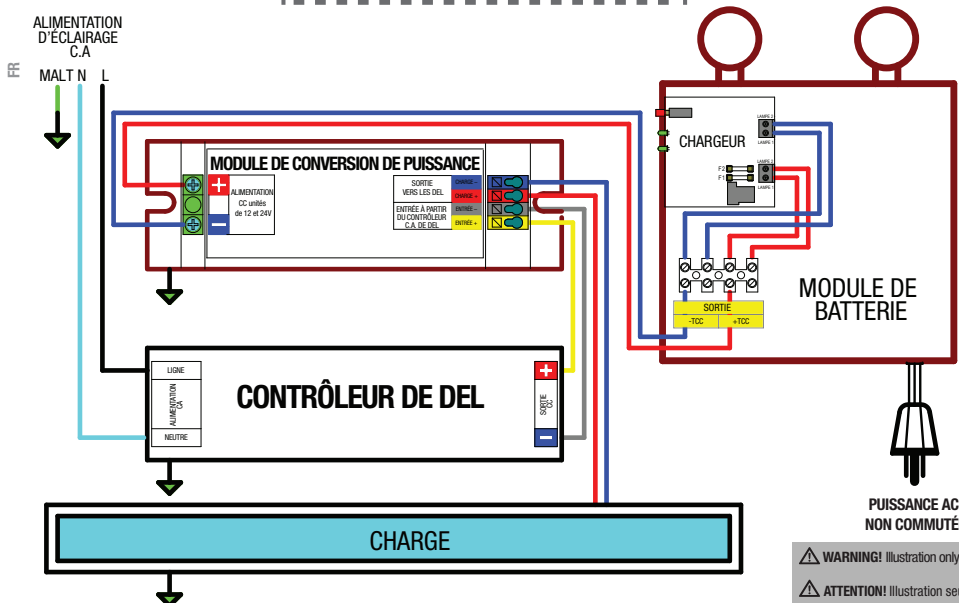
ALIMENTATION D'ÉCLAIRAGE C.A

FR

MALT N L

MODULE DE CONVERSION DE PUISSANCE

ALIMENTATION CC unités de 12 et 24V

SORTIE VERS LES DEL

CHARGE –

CHARGE +

ENTRÉE À PARTIR DU CONTRÔLEUR C.A. DE DEL

ENTRÉE –

ENTRÉE +

CHARGEUR

LAMPE 2

LAMPE 1

F 2

F 1

LAMPE 2

LAMPE 1

SORTIE

-TCC

+TCC

MODULE DE BATTERIE

LIGNE

ALIMENTATION CA

NEUTRE

CONTRÔLEUR DE DEL

SORTIE CC

PUISSANCE AC NON COMMUTÉ

CHARGE

WARNING! Illustration only

ATTENTION! Illustration se